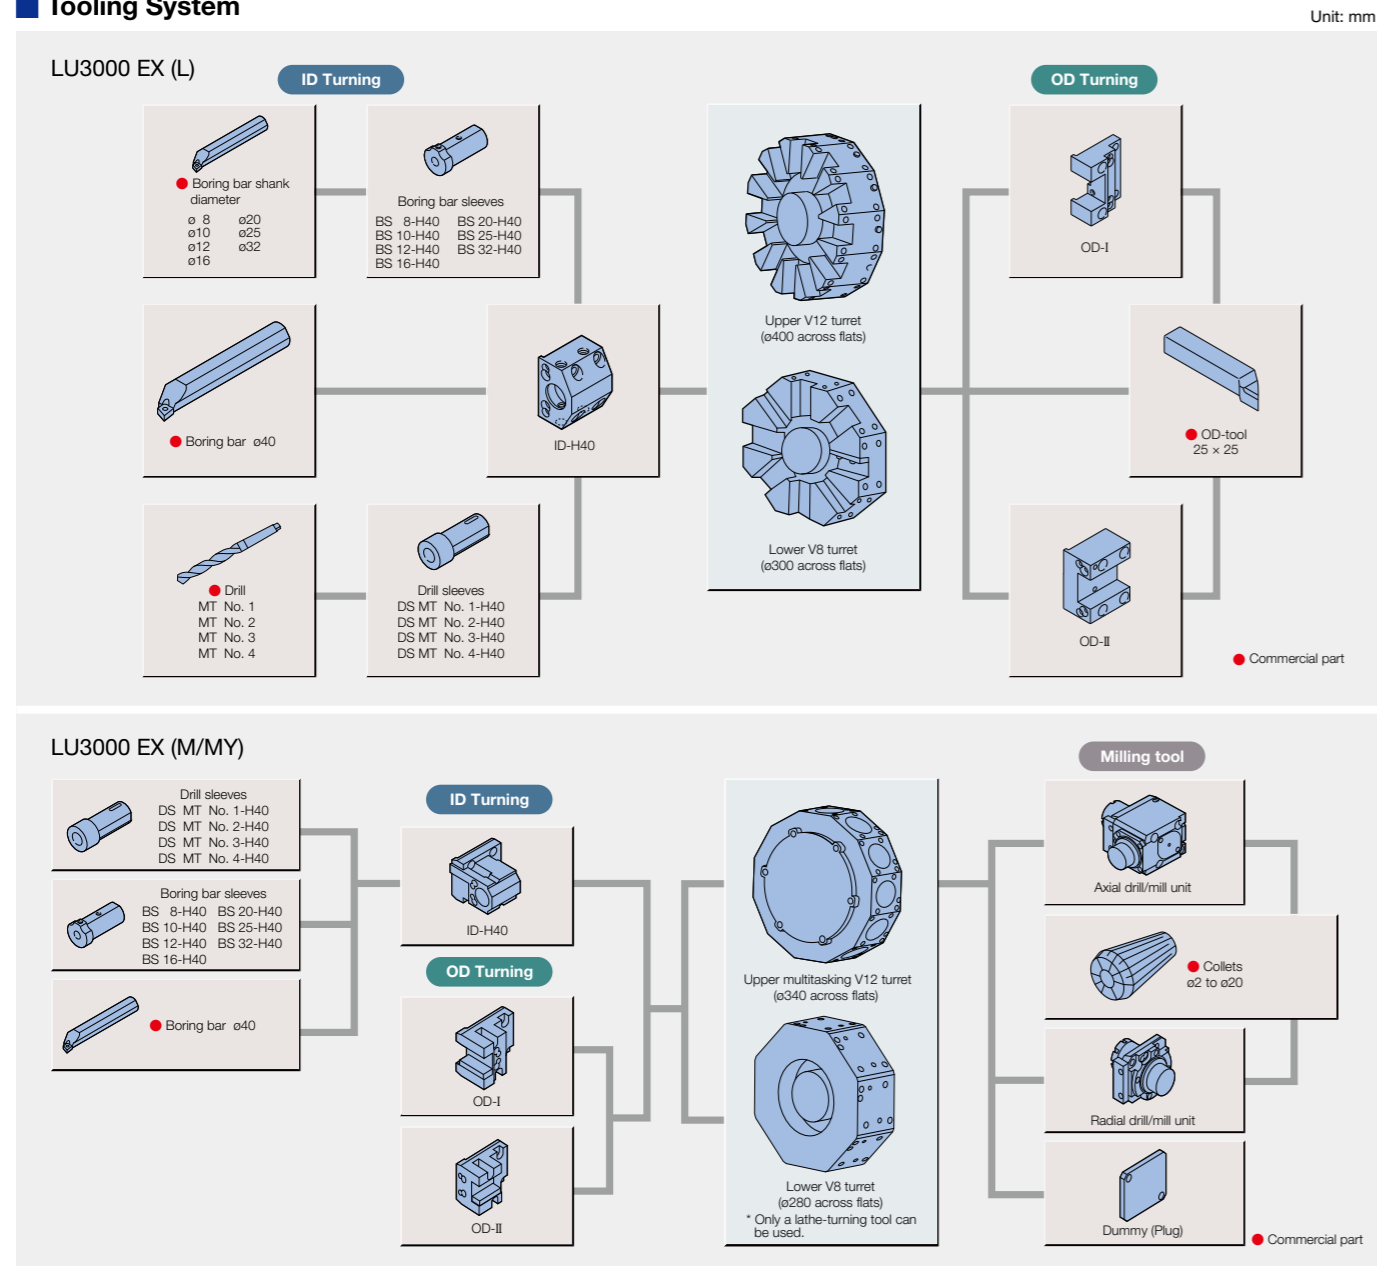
Tooling System

Unit: mm

LU3000 EX (L)

ID Turning

OD Turning

Boring bar shank diameter
ø 8 ø20
ø10 ø25
ø12 ø32
ø16

Boring bar sleeves
BS 8-H40 BS 20-H40
BS 10-H40 BS 25-H40
BS 12-H40 BS 32-H40
BS 16-H40

Upper V12 turret
(ø400 across flats)

OD-I

Boring bar ø40

ID-H40

OD-tool
25 × 25

Lower V8 turret
(ø300 across flats)

Drill
MT No. 1
MT No. 2
MT No. 3
MT No. 4

Drill sleeves
DS MT No. 1-H40
DS MT No. 2-H40
DS MT No. 3-H40
DS MT No. 4-H40

OD-II

Commercial part

LU3000 EX (M/MY)

Drill sleeves
DS MT No. 1-H40
DS MT No. 2-H40
DS MT No. 3-H40
DS MT No. 4-H40

ID Turning

ID-H40

Boring bar sleeves
BS 8-H40 BS 20-H40
BS 10-H40 BS 25-H40
BS 12-H40 BS 32-H40
BS 16-H40

OD Turning

Boring bar ø40

OD-I

OD-II

Upper multitasking V12 turret
(ø340 across flats)

Lower V8 turret
(ø280 across flats)
* Only a lathe-turning tool can be used.

Milling tool

Axial drill/mill unit

Collets
ø2 to ø20

Radial drill/mill unit

Dummy (Plug)

Commercial part